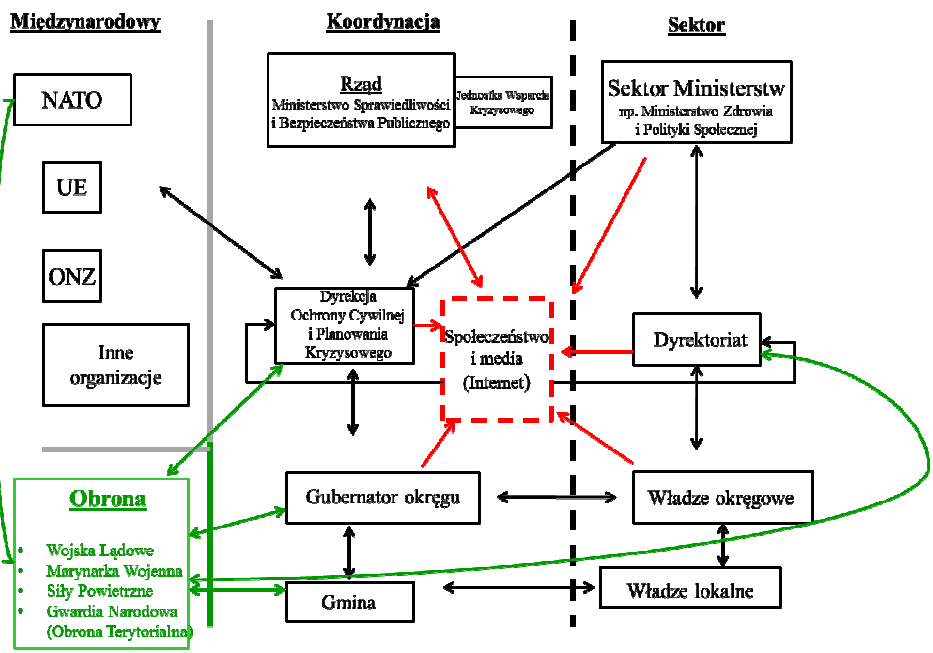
Międzynarodowy

Koordynacja

Sektor

NATO

UE

ONZ

Inne organizacje

Rząd
Ministerstwo Sprawiedliwości i Bezpieczeństwa Publicznego

Jednostka Wsparcia Kryzysowego

Sektor Ministerstw
np. Ministerstwo Zdrowia i Polityki Społecznej

Dyrekcja Ochrony Cywilnej i Planowania Kryzysowego

Społeczeństwo i media (Internet)

Dyrektoriat

Obrona
• Wojska Lądowe
• Marynarka Wojenna
• Siły Powietrzne
• Gwardia Narodowa (Obrona Terytorialna)

Gubernator okręgu

Władze okręgowe

Gmina

Władze lokalne